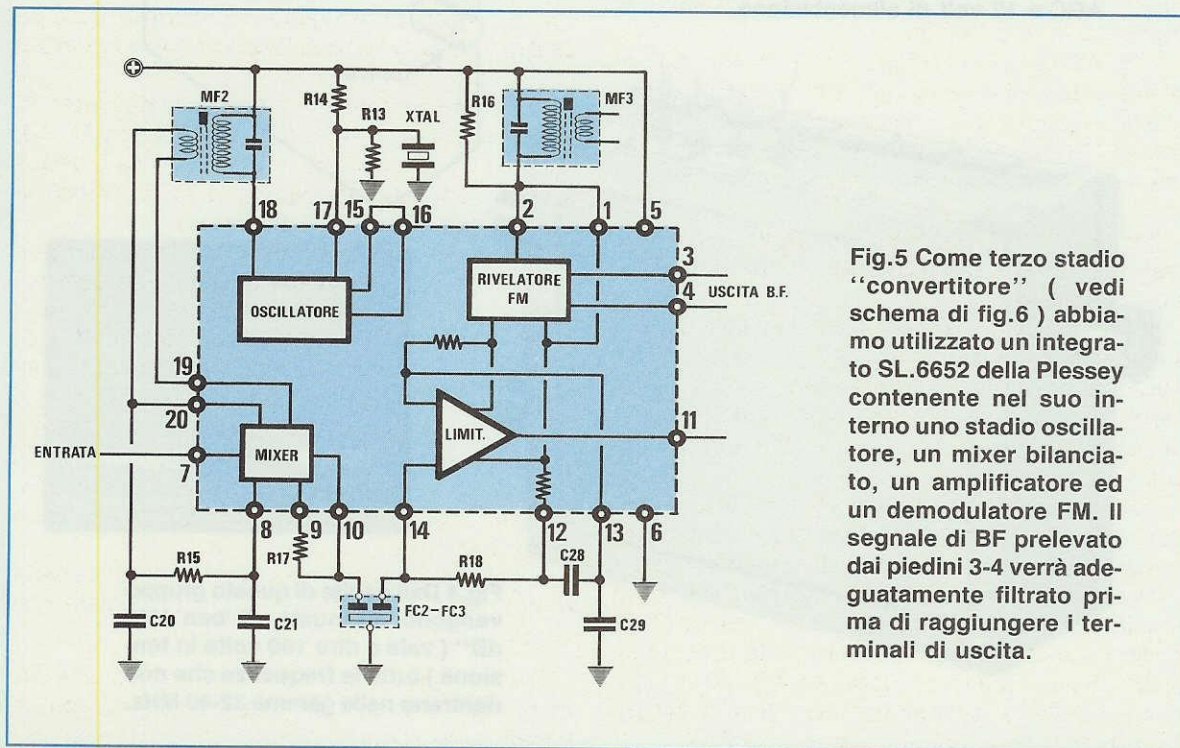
MF2
R14
R13
XTAL
R16
MF3
18
17
15
16
2
1
5
3
4
USCITA B.F.
OSCILLATORE
RIVELATORE FM
19
20
ENTRATA
7
MIXER
LIMIT.
11
8
9
10
14
12
13
6
R15
R17
R18
C28
C20
C21
FC2–FC3
C29

Fig.5 Come terzo stadio ''convertitore'' ( vedi schema di fig.6 ) abbiamo utilizzato un integrato SL.6652 della Plessey contenente nel suo interno uno stadio oscillatore, un mixer bilanciato, un amplificatore ed un demodulatore FM. Il segnale di BF prelevato dai piedini 3-4 verrà adeguatamente filtrato prima di raggiungere i terminali di uscita.